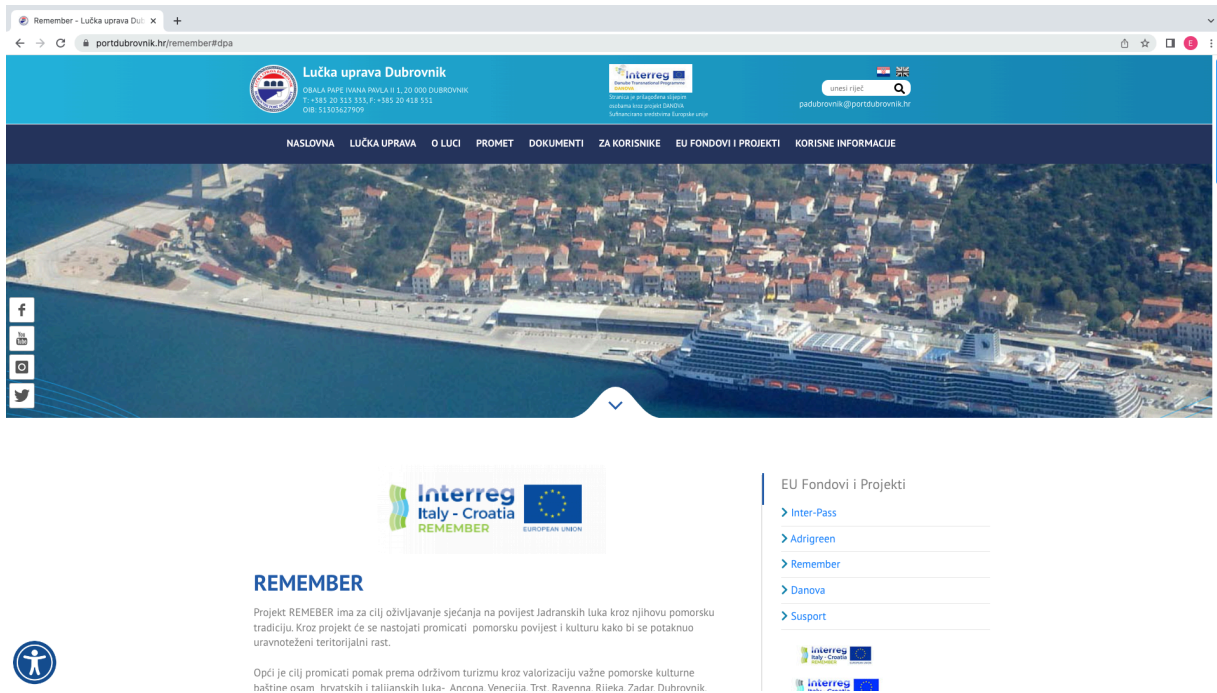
Remember – Lučka uprava Dub ×

portdubrovnik.hr/remember#dpa

Lučka uprava Dubrovnik
OBALA PAPE IVANA PAVLA II 1, 20 000 DUBROVNIK
T: +385 20 313 333, F: +385 20 418 551
OIB: 51303627909

Interreg
Danube Transnational Programme
DANOVA
Stranica je prilagođena sljepim osobama kroz projekt DANOVA
Sufinancirano sredstvima Europske unije

unesi riječ
padubrovnik@portdubrovnik.hr

NASLOVNA LUČKA UPRAVA O LUCI PROMET DOKUMENTI ZA KORISNIKE EU FONDOVI I PROJEKTI KORISNE INFORMACIJE

Interreg
Italy - Croatia
REMEMBER
EUROPEAN UNION

REMEMBER

Projekt REMEBER ima za cilj oživljavanje sjećanja na povijest Jadranskih luka kroz njihovu pomorsku tradiciju. Kroz projekt će se nastojati promicati pomorsku povijest i kulturu kako bi se potaknuo uravnoteženi teritorijalni rast.

Opći je cilj promicati pomak prema održivom turizmu kroz valorizaciju važne pomorske kulturne baštine osam hrvatskih i talijanskih luka- Ancona, Venecija, Trst, Ravenna, Rijeka, Zadar, Dubrovnik

EU Fondovi i Projekti
Inter-Pass
Adrigreen
Remember
Danova
Susport

Interreg
Italy - Croatia
REMEMBER

Interreg